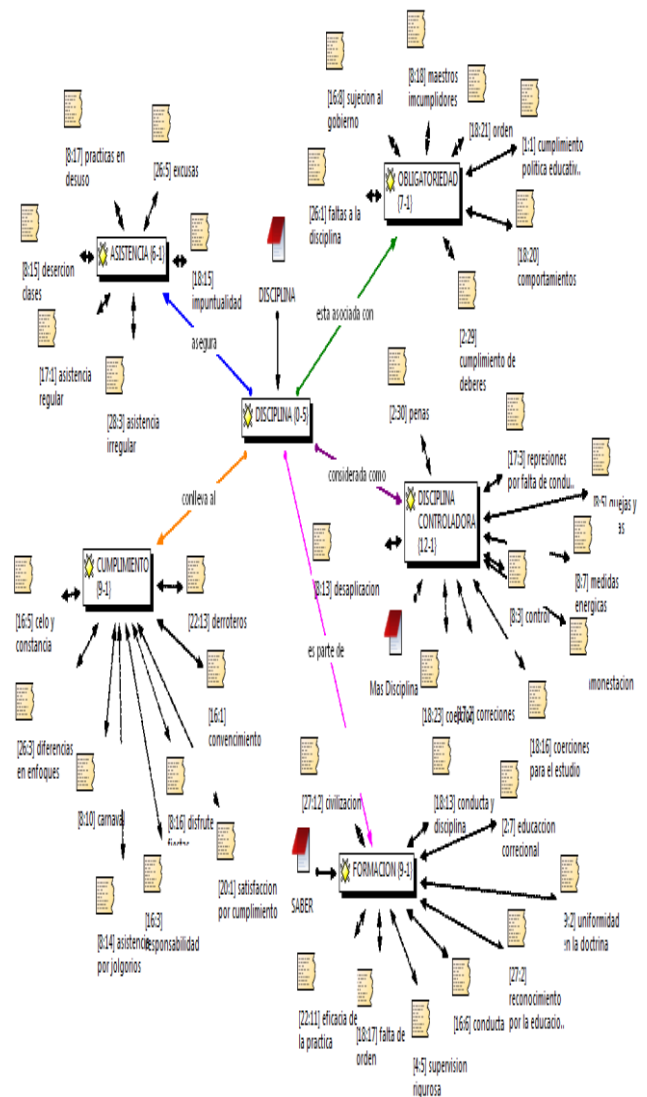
[16:8] sujecion al gobierno

[8:18] maestros imcumplidores

[18:21] orden

[1:1] cumplimiento politica educativ..

OBLIGATORIEDAD {7-1}

[26:1] faltas a la disciplina

[18:20] comportamientos

[2:29] cumplimiento de deberes

[8:17] practicas en desuso

[26:5] excusas

ASISTENCIA {6-1}

[8:15] desercion clases

[18:15] impuntualidad

[17:1] asistencia regular

[28:3] asistencia irregular

DISCIPLINA

esta asociada con

asegura

DISCIPLINA {0-5}

[2:30] penas

considerada como

DISCIPLINA CONTROLADORA {12-1}

[17:3] represiones por falta de condu..

[8:5] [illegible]uejas y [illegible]s

[8:7] medidas energicas

[8:3] control

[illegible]monestacion

conlleva al

CUMPLIMIENTO {9-1}

[16:5] celo y constancia

[22:13] derroteros

[8:13] desaplicacion

es parte de

Mas Disciplina

[18:23] coercion

[17:2] correciones

[18:16] coerciones para el estudio

[26:3] diferencias en enfoques

[16:1] convencimiento

[27:12] civilizacion

[18:13] conducta y disciplina

[2:7] educacion correcional

[8:10] carnaval

[8:16] disfrute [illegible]

[20:1] satisfaccion por cumplimiento

SABER

FORMACION {9-1}

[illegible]:2] uniformidad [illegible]n la doctrina

[8:14] asistencia por jolgorios

[16:3] responsabilidad

[27:2] reconocimiento por la educacio..

[22:11] eficacia de la practica

[18:17] falta de orden

[16:6] conducta

[4:5] supervision rigurosa